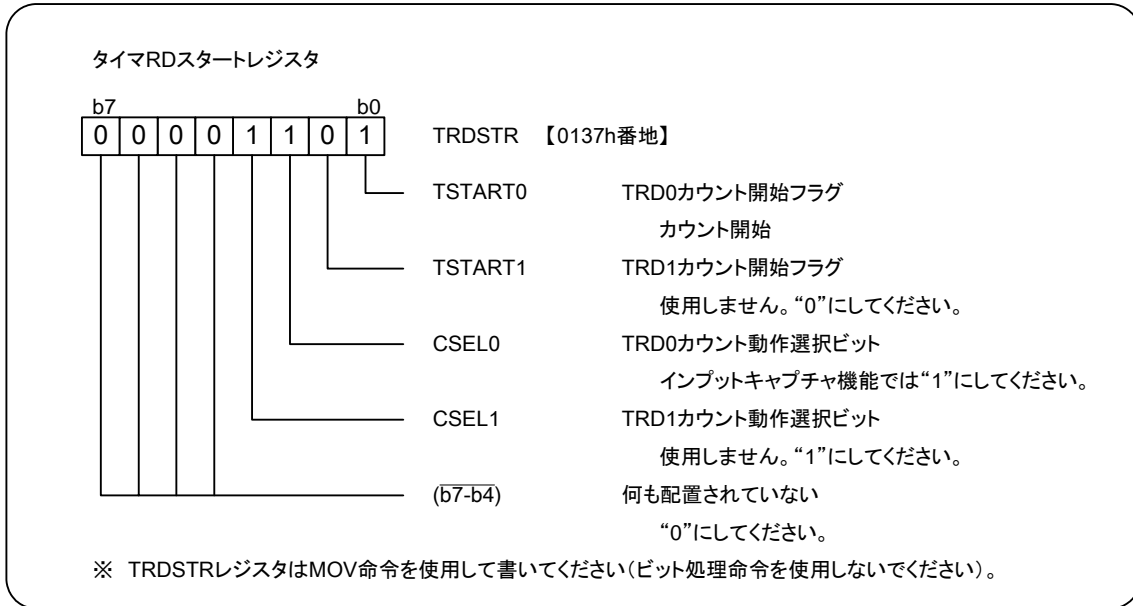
タイマRDスタートレジスタ

b7 b0

| 0 | 0 | 0 | 0 | 1 | 1 | 0 | 1 |
|---|---|---|---|---|---|---|---|

TRDSTR 【0137h番地】

TSTART0 TRD0カウント開始フラグ
カウント開始

TSTART1 TRD1カウント開始フラグ
使用しません。“0”にしてください。

CSEL0 TRD0カウント動作選択ビット
インプットキャプチャ機能では“1”にしてください。

CSEL1 TRD1カウント動作選択ビット
使用しません。“1”にしてください。

$\overline{(b7\text{-}b4)}$ 何も配置されていない
“0”にしてください。

※ TRDSTRレジスタはMOV命令を使用して書いてください(ビット処理命令を使用しないでください)。